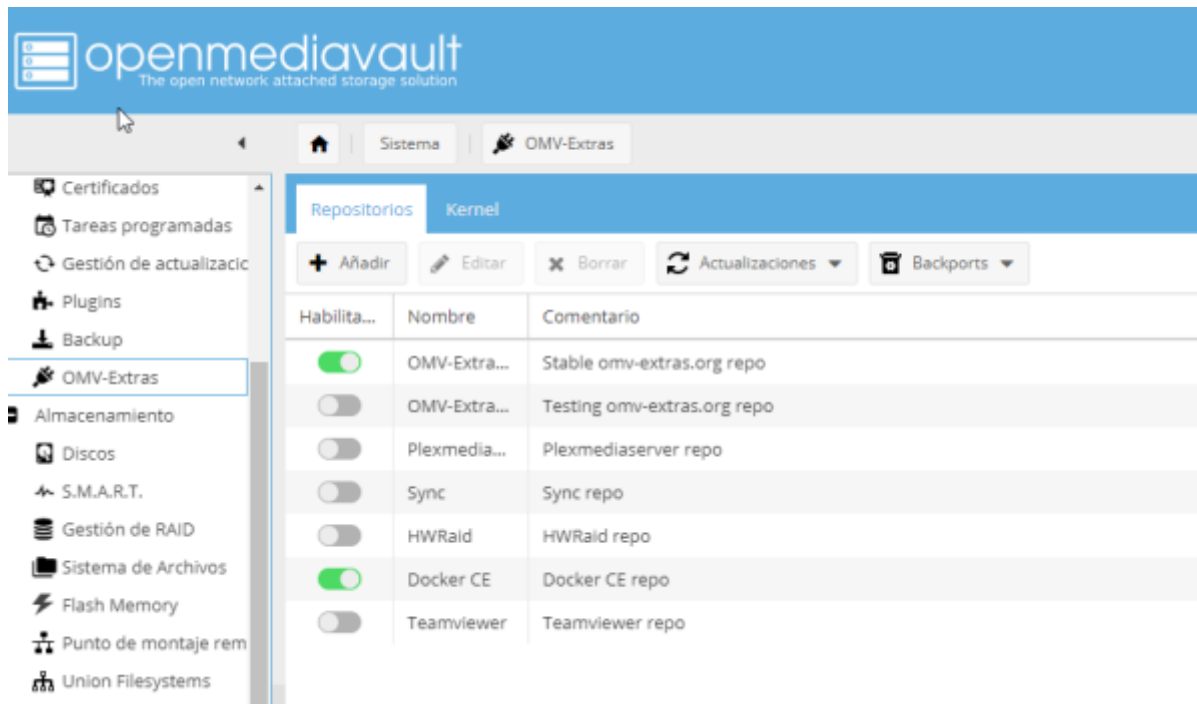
openmediavault
The open network attached storage solution

Sistema
OMV-Extras

Certificados
Tareas programadas
Gestión de actualizacic
Plugins
Backup
OMV-Extras
Almacenamiento
Discos
S.M.A.R.T.
Gestión de RAID
Sistema de Archivos
Flash Memory
Punto de montaje rem
Union Filesystems

Repositorios
Kernel

Añadir
Editar
Borrar
Actualizaciones
Backports

| Habilita... | Nombre | Comentario |
|---|---|---|
| | OMV-Extra... | Stable omv-extras.org repo |
| | OMV-Extra... | Testing omv-extras.org repo |
| | Plexmedia... | Plexmediaserver repo |
| | Sync | Sync repo |
| | HWRaid | HWRaid repo |
| | Docker CE | Docker CE repo |
| | Teamviewer | Teamviewer repo |